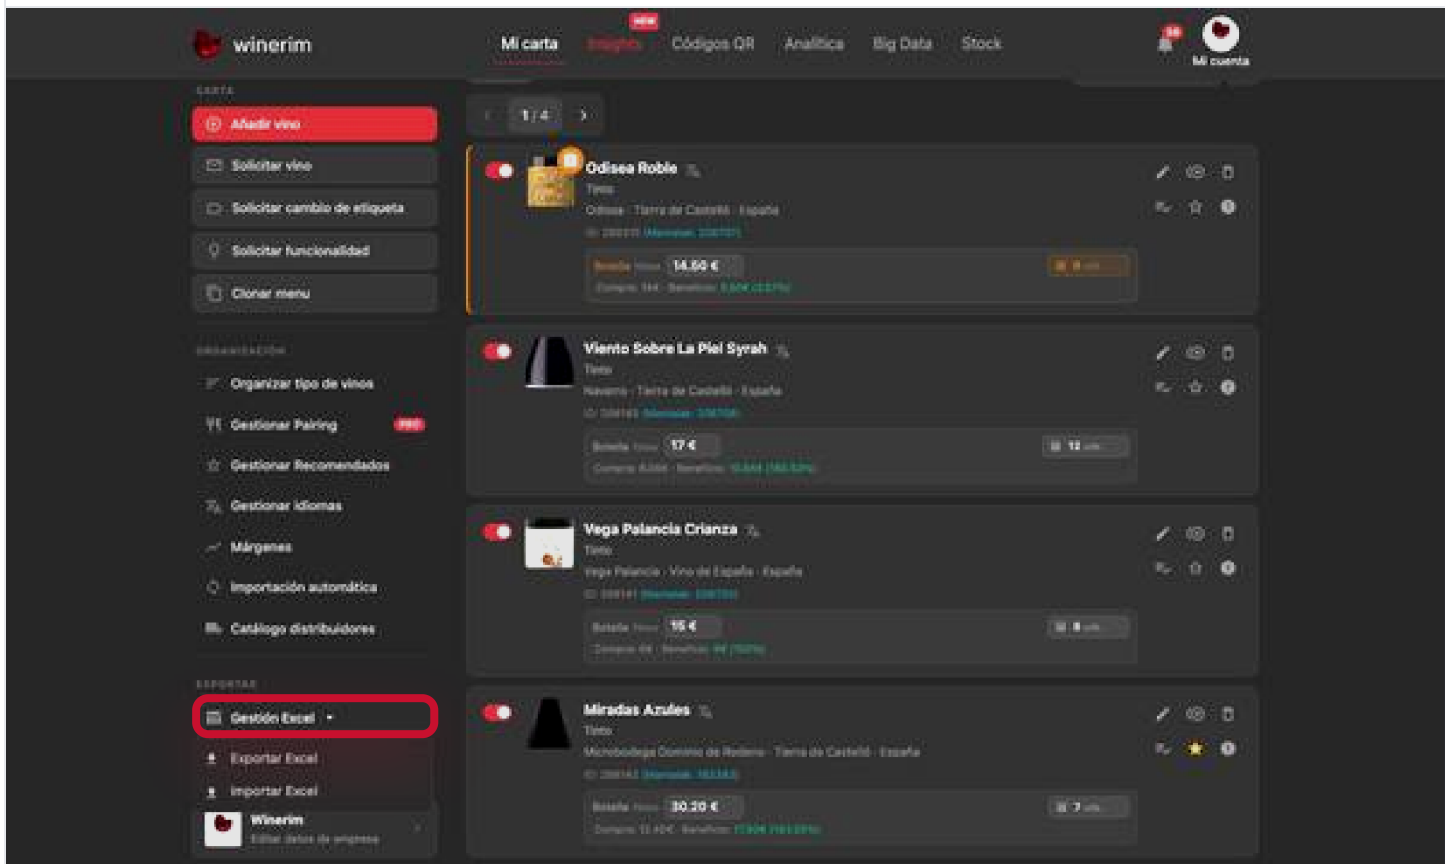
winerim

NEW

Mi carta Insights Códigos QR Analítica Big Data Stock

36

Mi cuenta

CARTA

Añadir vino

Solicitar vino

Solicitar cambio de etiqueta

Solicitar funcionalidad

Clonar menu

ORGANIZACIÓN

Organizar tipo de vinos

Gestionar Pairing PRO

Gestionar Recomendados

Gestionar idiomas

Márgenes

Importación automática

Catálogo distribuidores

EXPORTAR

Gestión Excel

Exportar Excel

Importar Excel

Winerim
Editar datos de empresa

1 / 4

Odisea Roble
Tinto
Odisea · Tierra de Castilla · España
ID: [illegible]
Botella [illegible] 14.60 €
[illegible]

Viento Sobre La Piel Syrah
Tinto
Navarra · Tierra de Castilla · España
ID: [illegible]
Botella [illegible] 17 €
12 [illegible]
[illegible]

Vega Palancia Crianza
Tinto
Vega Palancia · Vino de España · España
ID: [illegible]
Botella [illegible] 15 €
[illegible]

Miradas Azules
Tinto
Microbodega Dominio de Redeno · Tierra de Castilla · España
ID: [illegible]
Botella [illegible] 30.20 €
7 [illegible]
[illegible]